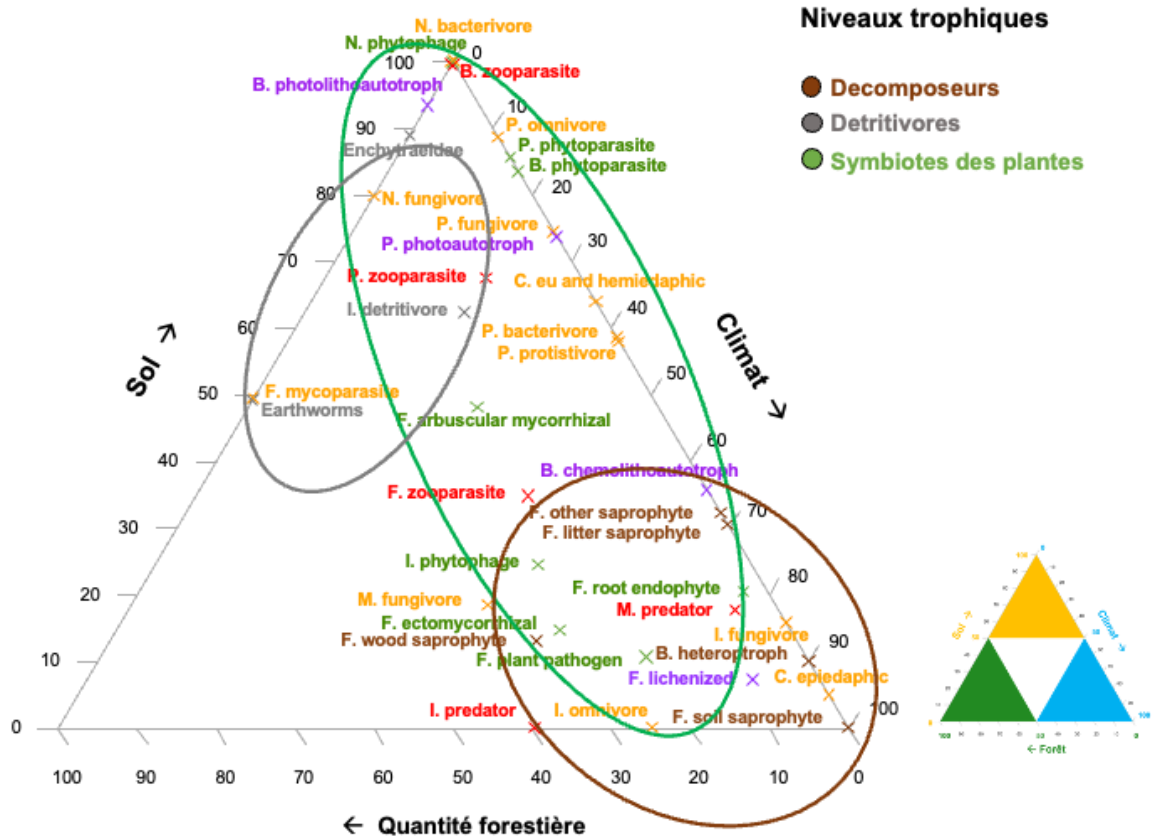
Niveaux trophiques

Decomposeurs
Detritivores
Symbiotes des plantes

N. bacterivore
N. phytophage
0
100
B. zooparasite
B. photolithoautotroph
10
P. omnivore
90
P. phytoparasite
Enchytraeidae
B. phytoparasite
20
80
N. fungivore
P. fungivore
30
P. photoautotroph
70
P. zooparasite
C. eu and hemiedaphic
40
I. detritivore
60
P. bacterivore
P. protistivore
Climat →
50
Sol →
50
F. mycoparasite
Earthworms
F. arbuscular mycorrhizal
60
40
B. chemolithoautotroph
F. zooparasite
F. other saprophyte
70
F. litter saprophyte
30
I. phytophage
80
F. root endophyte
20
M. fungivore
M. predator
F. ectomycorthizal
I. fungivore
F. wood saprophyte
90
B. heterotroph
10
F. plant pathogen
F. lichenized
C. epiedaphic
100
0
I. predator
I. omnivore
F. soil saprophyte
100
90
80
70
60
50
40
30
20
10
0
← Quantité forestière

Sol
Climat
← Forêt